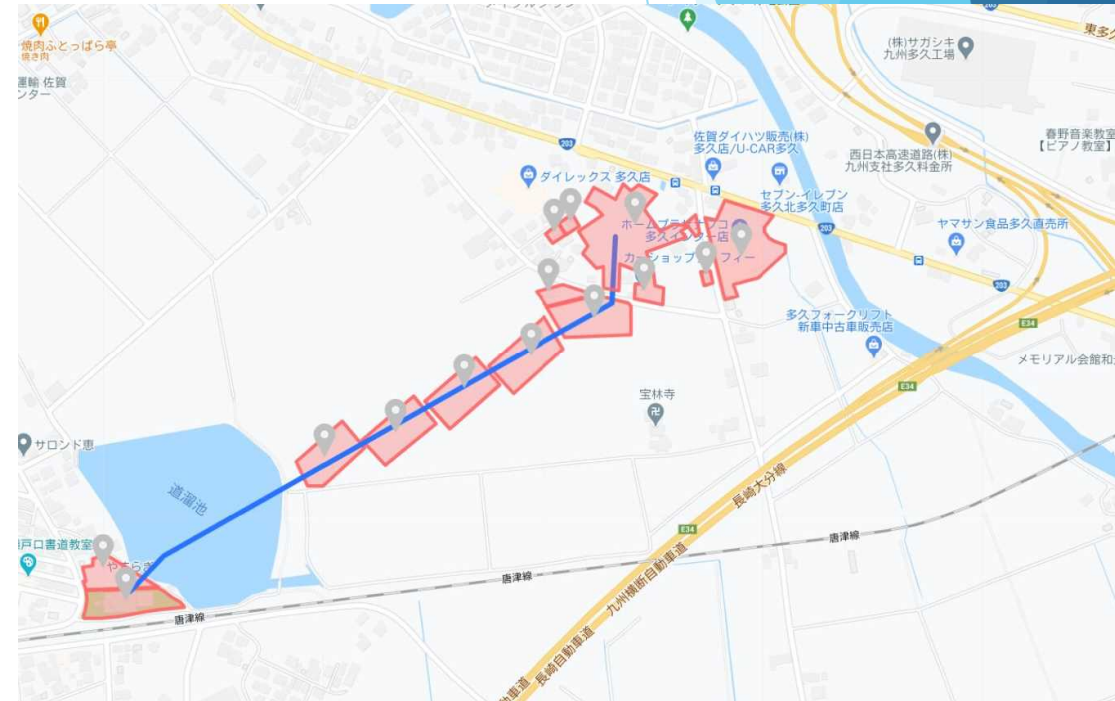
焼肉ふとっぱら亭
焼き肉
運輸 佐賀
ンター

東多久

(株)サガシキ
九州多久工場

佐賀ダイハツ販売(株)
多久店/U-CAR多久

春野音楽教室
【ピアノ教室】

西日本高速道路(株)
九州支社多久料金所

203

ダイレックス 多久店

セブン-イレブン
多久北多久町店

ホームプラ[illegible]
多久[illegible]店

203

ヤマサン食品多久直売所

カ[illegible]ショップ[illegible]フィー

203

E34

多久フォークリフト
新車中古車販売店

メモリアル会館和

宝林寺

E34

サロンド恵

長崎大分線

道遍池

E34

戸口書道教室

唐津線

唐津線

九州横断自動車道

長崎自動車道

唐津線